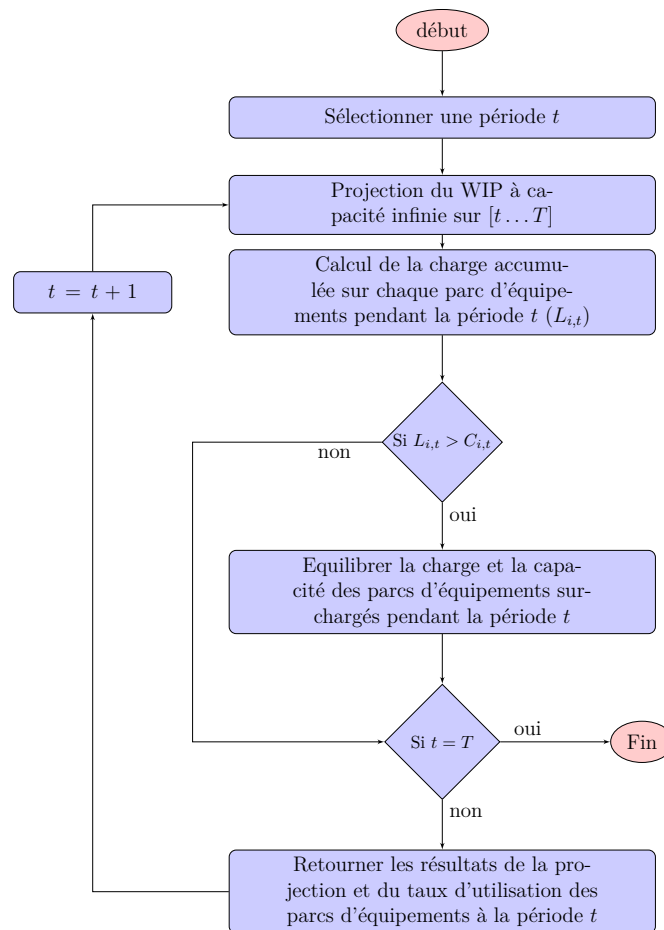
début

Sélectionner une période $t$

Projection du WIP à capacité infinie sur $[t \ldots T]$

$t = t + 1$

Calcul de la charge accumulée sur chaque parc d'équipements pendant la période $t$ $(L_{i,t})$

Si $L_{i,t} > C_{i,t}$

non

oui

Equilibrer la charge et la capacité des parcs d'équipements surchargés pendant la période $t$

Si $t = T$

oui

Fin

non

Retourner les résultats de la projection et du taux d'utilisation des parcs d'équipements à la période $t$